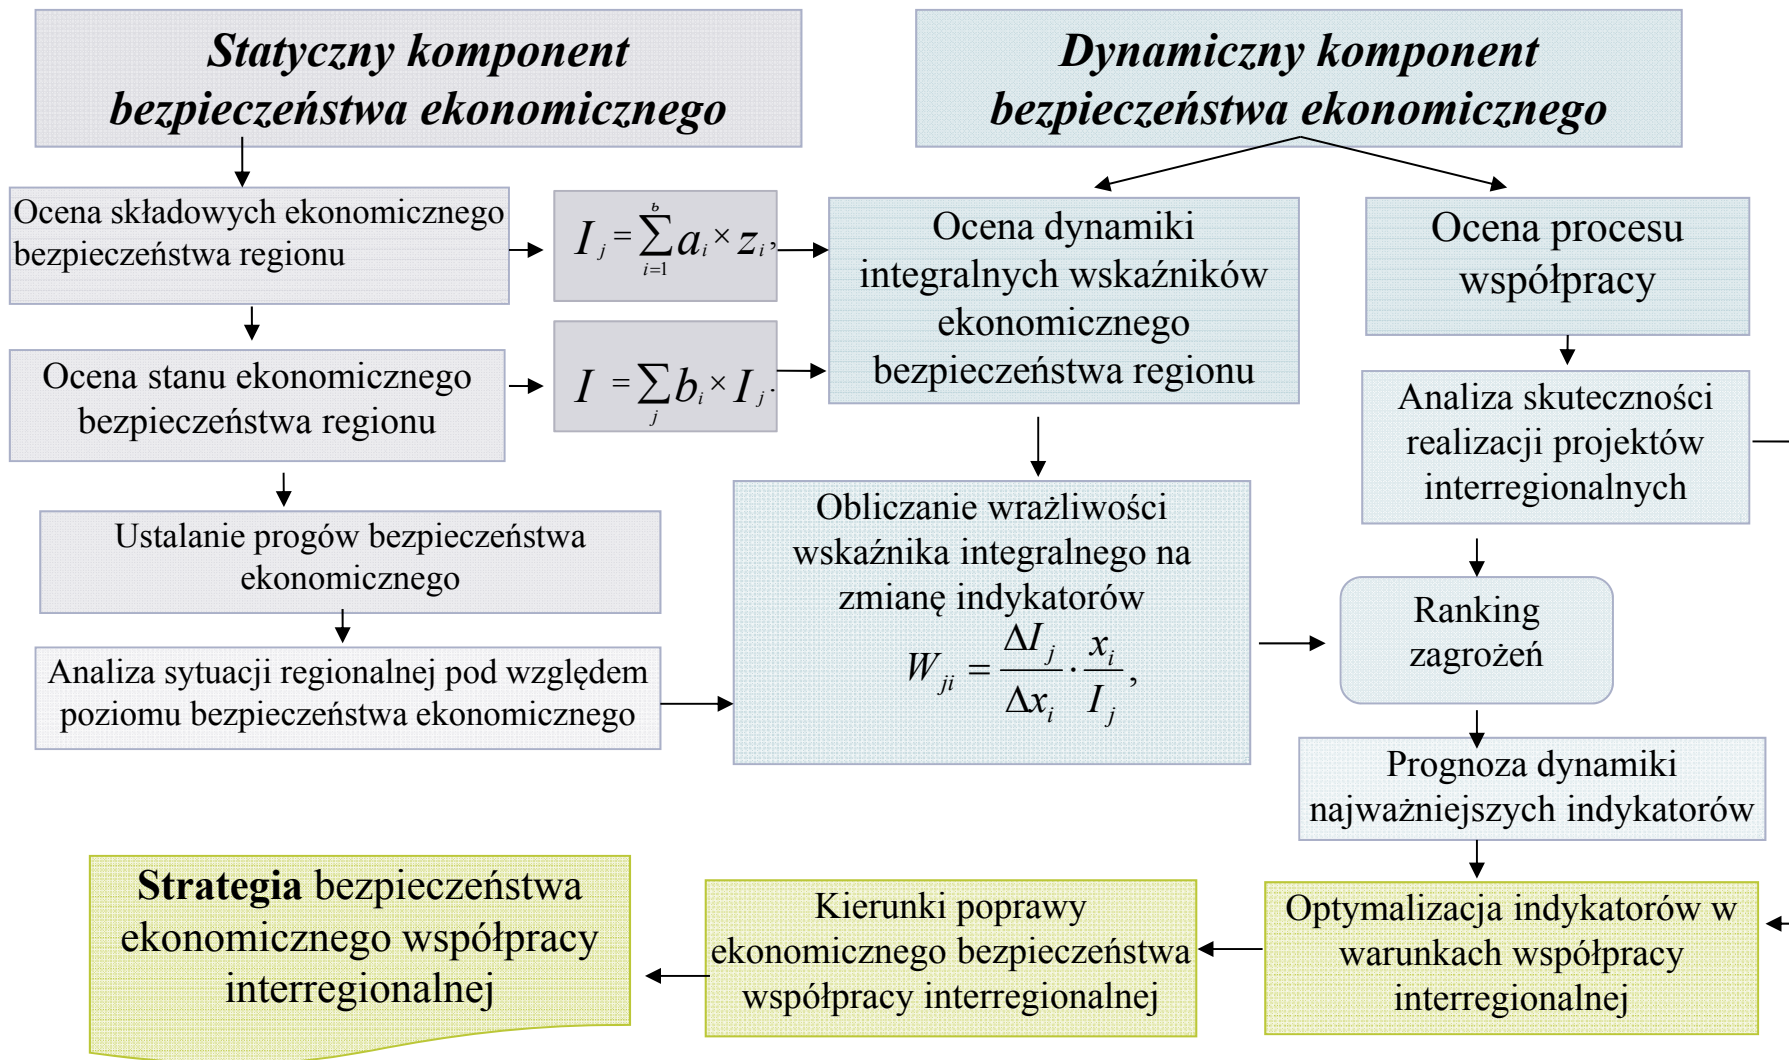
Statyczny komponent bezpieczeństwa ekonomicznego

Dynamiczny komponent bezpieczeństwa ekonomicznego

Ocena składowych ekonomicznego bezpieczeństwa regionu

$I_j = \sum_{i=1}^{b} a_i \times z_i$,

Ocena dynamiki integralnych wskaźników ekonomicznego bezpieczeństwa regionu

Ocena procesu współpracy

Ocena stanu ekonomicznego bezpieczeństwa regionu

$I = \sum_j b_i \times I_j$.

Analiza skuteczności realizacji projektów interregionalnych

Ustalanie progów bezpieczeństwa ekonomicznego

Obliczanie wrażliwości wskaźnika integralnego na zmianę indykatorów

$W_{ji} = \frac{\Delta I_j}{\Delta x_i} \cdot \frac{x_i}{I_j}$,

Ranking zagrożeń

Analiza sytuacji regionalnej pod względem poziomu bezpieczeństwa ekonomicznego

Prognoza dynamiki najważniejszych indykatorów

**Strategia** bezpieczeństwa ekonomicznego współpracy interregionalnej

Kierunki poprawy ekonomicznego bezpieczeństwa współpracy interregionalnej

Optymalizacja indykatorów w warunkach współpracy interregionalnej